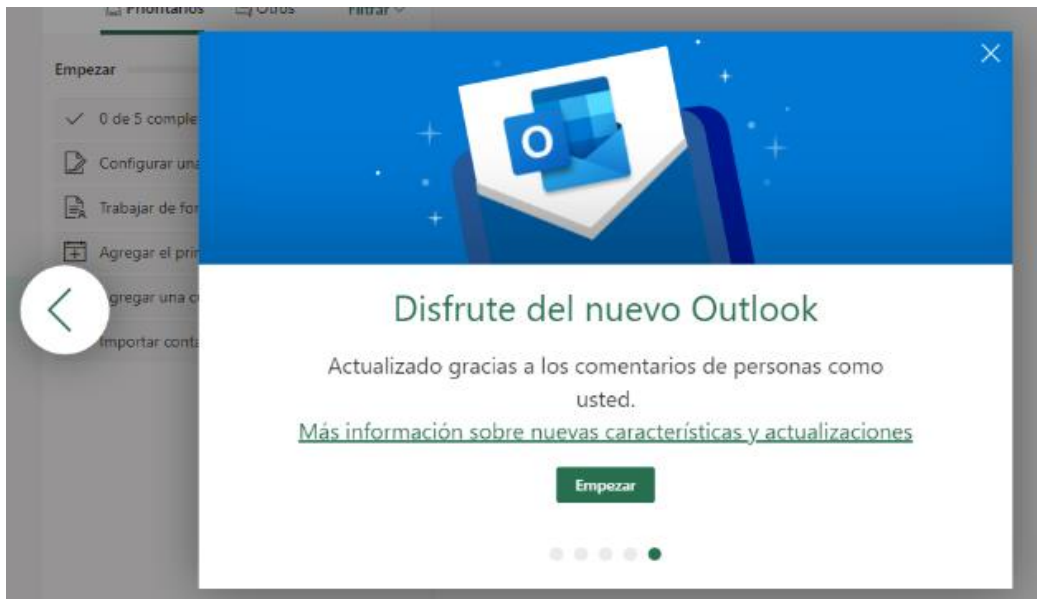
Prioritarios Otros Filtrar

Empezar

0 de 5 comple

Configurar una

Trabajar de for

Agregar el prim

gregar una c

Importar conta

O

Disfrute del nuevo Outlook

Actualizado gracias a los comentarios de personas como usted.

Más información sobre nuevas características y actualizaciones

Empezar